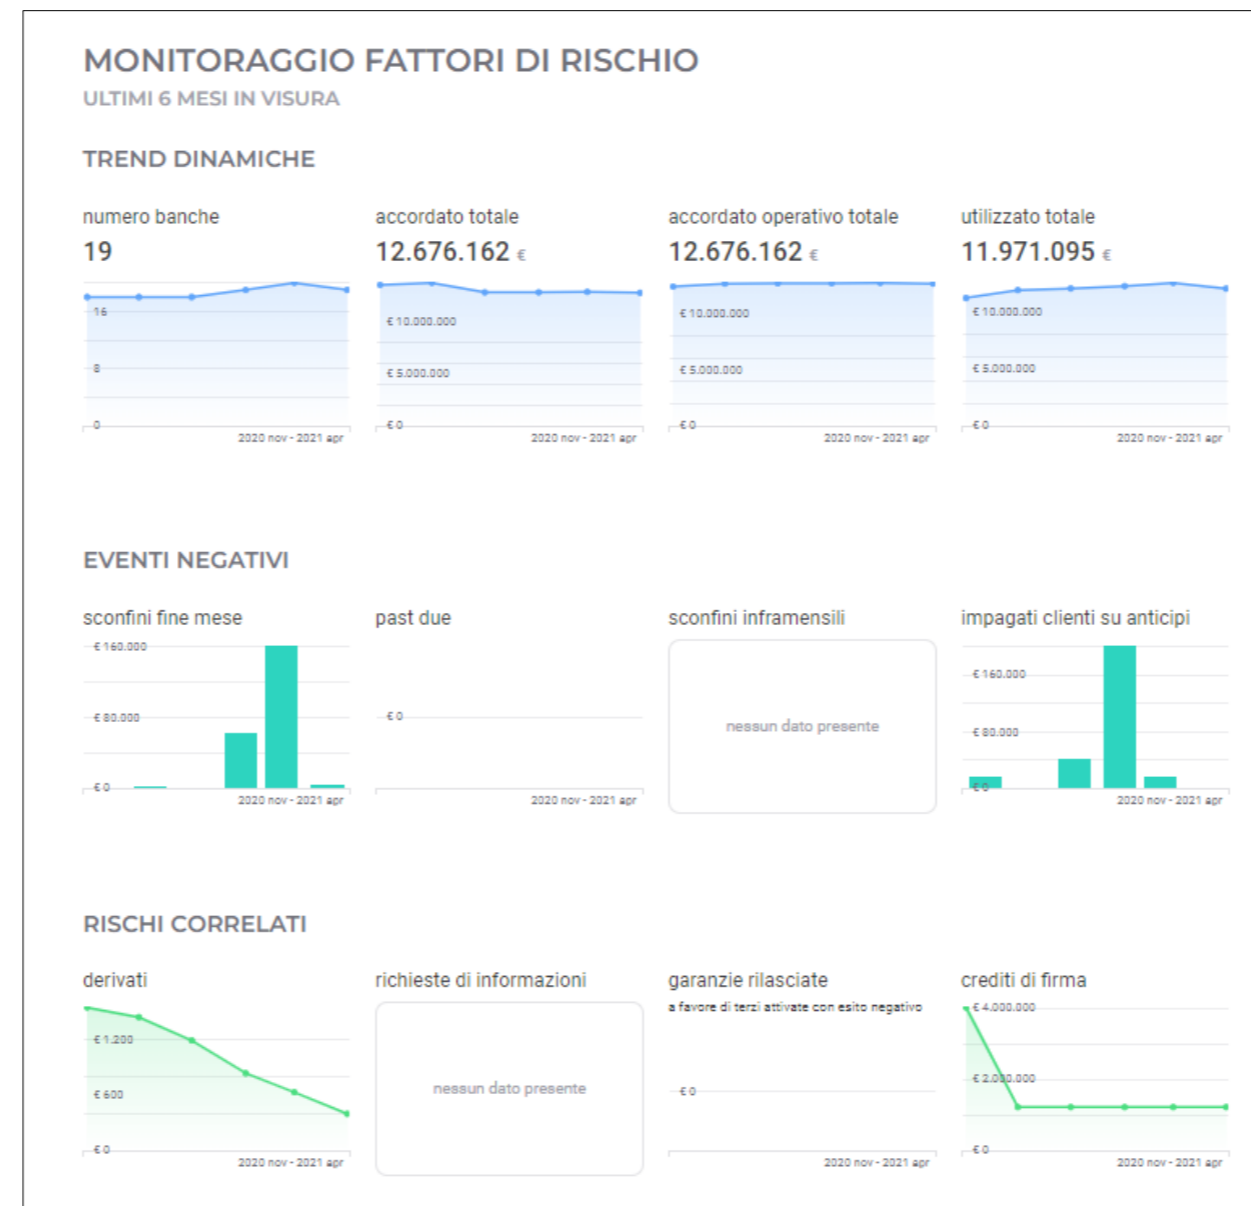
MONITORAGGIO FATTORI DI RISCHIO
ULTIMI 6 MESI IN VISURA

TREND DINAMICHE

numero banche
19
16
8
0
2020 nov - 2021 apr

accordato totale
12.676.162 €
€ 10.000.000
€ 5.000.000
€ 0
2020 nov - 2021 apr

accordato operativo totale
12.676.162 €
€ 10.000.000
€ 5.000.000
€ 0
2020 nov - 2021 apr

utilizzato totale
11.971.095 €
€ 10.000.000
€ 5.000.000
€ 0
2020 nov - 2021 apr

EVENTI NEGATIVI

sconfini fine mese
€ 160.000
€ 80.000
€ 0
2020 nov - 2021 apr

past due
€ 0
2020 nov - 2021 apr

sconfini inframensili
nessun dato presente

impagati clienti su anticipi
€ 160.000
€ 80.000
€ 0
2020 nov - 2021 apr

RISCHI CORRELATI

derivati
€ 1.200
€ 600
€ 0
2020 nov - 2021 apr

richieste di informazioni
nessun dato presente

garanzie rilasciate
a favore di terzi attivate con esito negativo
€ 0
2020 nov - 2021 apr

crediti di firma
€ 4.000.000
€ 2.000.000
€ 0
2020 nov - 2021 apr